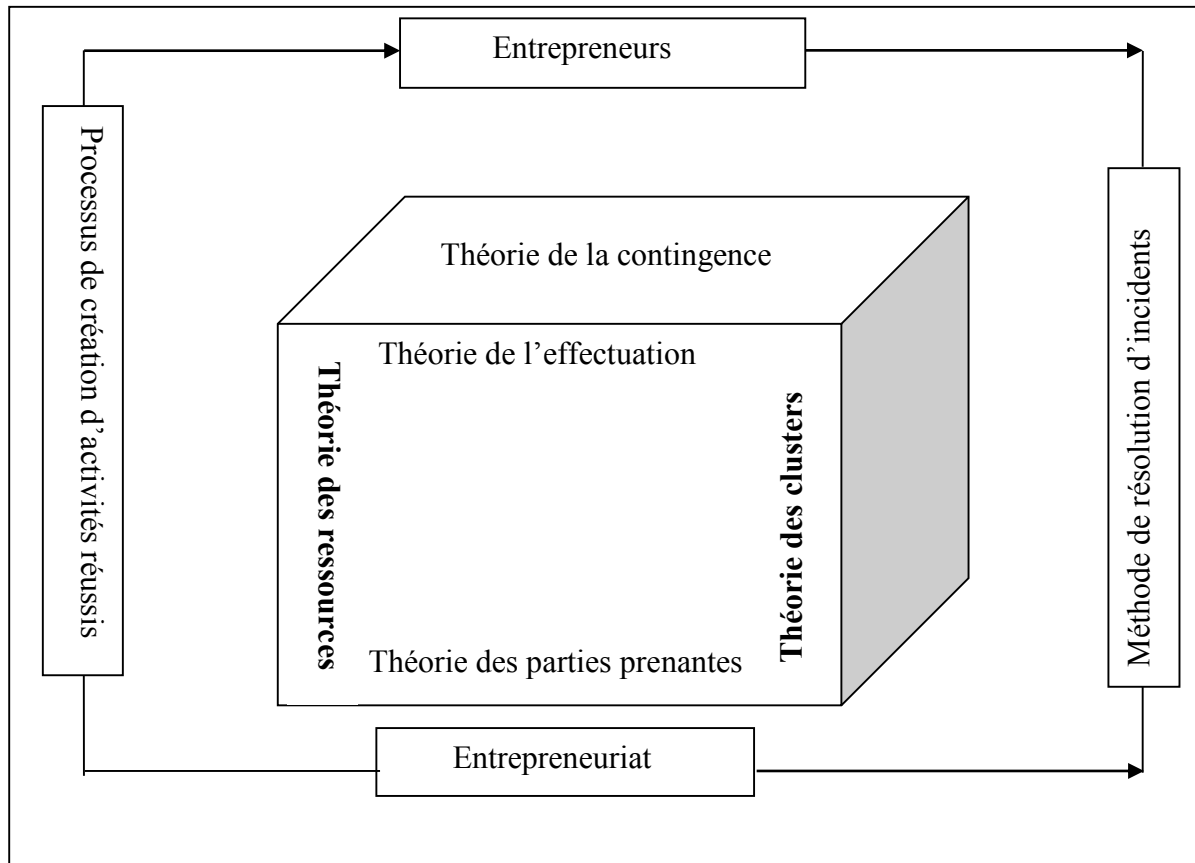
Entrepreneurs

Processus de création d'activités réussis

Méthode de résolution d'incidents

Théorie de la contingence

Théorie de l'effectuation

Théorie des ressources

Théorie des clusters

Théorie des parties prenantes

Entrepreneuriat